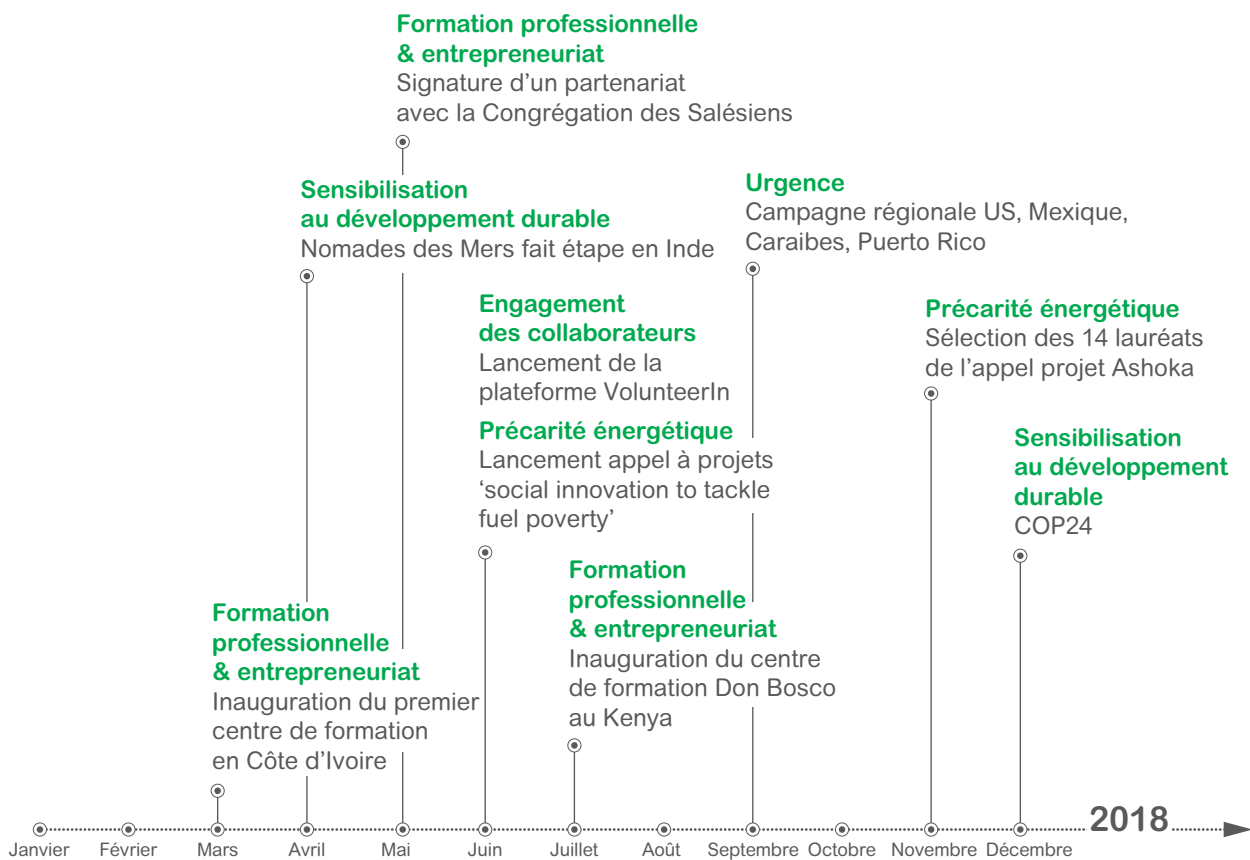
Formation professionnelle & entrepreneuriat
Signature d’un partenariat avec la Congrégation des Salésiens

Sensibilisation au développement durable
Nomades des Mers fait étape en Inde

Urgence
Campagne régionale US, Mexique, Caraibes, Puerto Rico

Engagement des collaborateurs
Lancement de la plateforme VolunteerIn

Précarité énergétique
Sélection des 14 lauréats de l’appel projet Ashoka

Précarité énergétique
Lancement appel à projets ‘social innovation to tackle fuel poverty’

Sensibilisation au développement durable
COP24

Formation professionnelle & entrepreneuriat
Inauguration du centre de formation Don Bosco au Kenya

Formation professionnelle & entrepreneuriat
Inauguration du premier centre de formation en Côte d’Ivoire

2018

Janvier Février Mars Avril Mai Juin Juillet Août Septembre Octobre Novembre Décembre